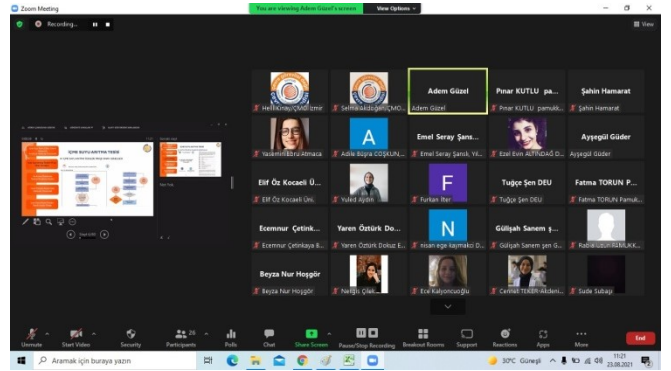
Zoom Meeting

Recording...

You are viewing Adem Güzel's screen

View Options

View

İÇME SUYU ARITMA TESİSİ

HelinKınay/ÇMO İzmir

SelmaAkdoğan/ÇMO...

Adem Güzel

Adem Güzel

Pınar KUTLU pa...

Pınar KUTLU pamukk...

Şahin Hamarat

Şahin Hamarat

YasemînBilbra Atmaca

A

Adile Büşra COŞKUN...

Emel Seray Şans...

Emel Seray Şansk. Yıl...

Ezel Evin ALTINDAĞ D...

Ayşegül Güder

Ayşegül Güder

Elif Öz Kocaeli Ü...

Elif Öz Kocaeli Üni.

Yuled Aydın

F

Furkan İlter

Tuğçe Şen DEU

Tuğçe Şen DEU

Fatma TORUN P...

Fatma TORUN Pamuk...

Ecemnur Çetink...

Ecemnur Çetinkaya B...

Yaren Öztürk Do...

Yaren Öztürk Dokuz E...

N

nisan ege kaymakcı D...

Gülşah Sanem ş...

Gülşah Sanem şen D...

Rabia Uzun PAMUKK...

Beyza Nur Hoşgör

Beyza Nur Hoşgör

Nehşis Çileli...

Ece Kalyoncuoğlu

Cemile TEKER-Akdeni...

Suda Subaşı

Unmute

Start Video

Security

Participants 26

Polls

Chat

Share Screen

Pause/Stop Recording

Breakout Rooms

Support

Reactions

Apps

More

End

Aramak için buraya yazın

30°C Güneşli

11:21
23.08.2021